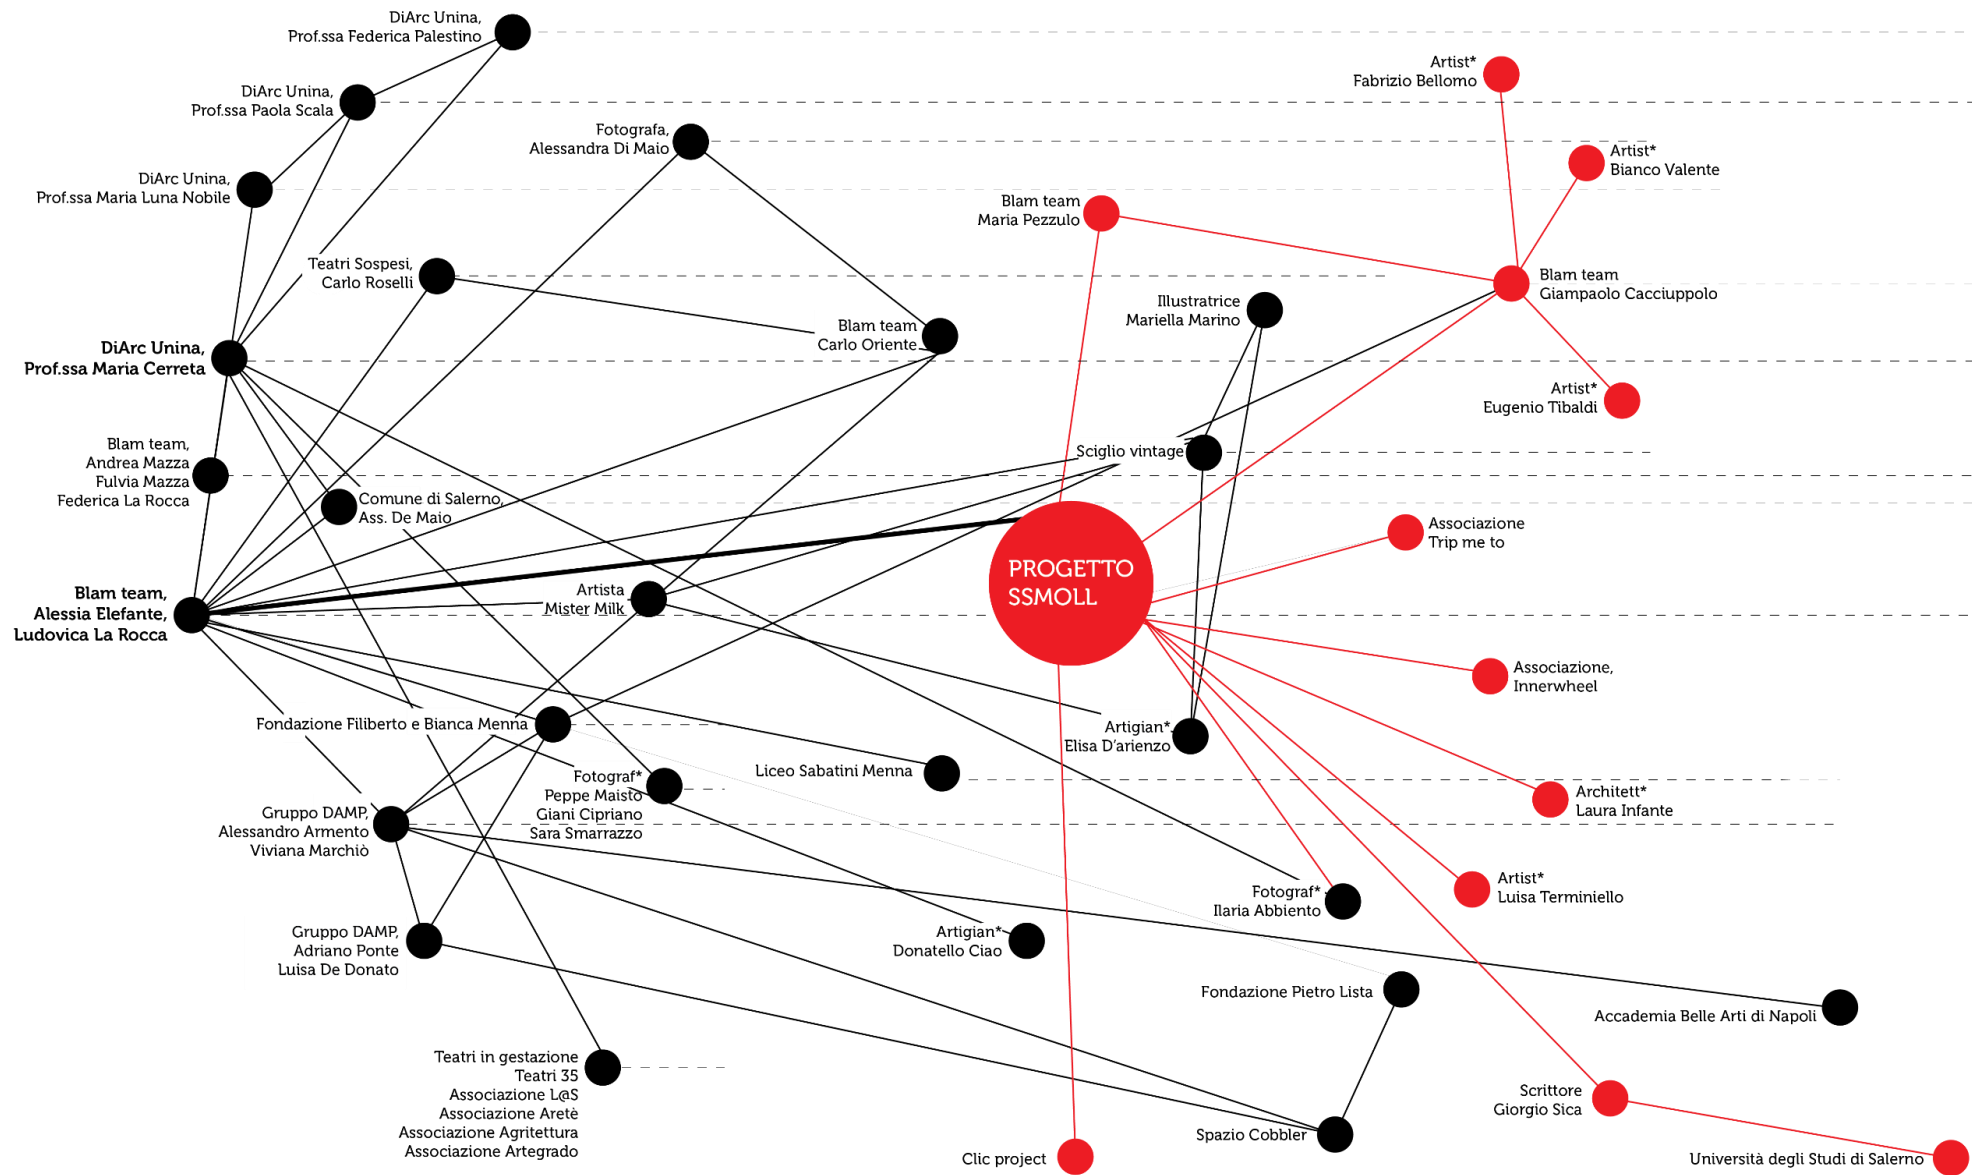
DiArc Unina,
Prof.ssa Federica Palestino

DiArc Unina,
Prof.ssa Paola Scala

DiArc Unina,
Prof.ssa Maria Luna Nobile

Fotografa,
Alessandra Di Maio

Teatri Sospesi,
Carlo Roselli

Blam team
Carlo Oriente

DiArc Unina,
Prof.ssa Maria Cerreta

Blam team,
Andrea Mazza
Fulvia Mazza
Federica La Rocca

Comune di Salerno,
Ass. De Maio

Blam team,
Alessia Elefante,
Ludovica La Rocca

Artista
Mister Milk

Fondazione Filiberto e Bianca Menna

Fotograf*
Peppe Maisto
Giani Cipriano
Sara Smarrazzo

Liceo Sabatini Menna

Gruppo DAMP,
Alessandro Armento
Viviana Marchiò

Gruppo DAMP,
Adriano Ponte
Luisa De Donato

Artigian*
Donatello Ciao

Teatri in gestazione
Teatri 35
Associazione L@S
Associazione Aretè
Associazione Agritettura
Associazione Artegrado

Clic project

Spazio Cobbler

Fondazione Pietro Lista

Fotograf*
Ilaria Abbiento

Artigian*
Elisa D'arienzo

Sciglio vintage

Illustratrice
Mariella Marino

Blam team
Maria Pezzulo

PROGETTO
SSMOLL

Artist*
Fabrizio Bellomo

Artist*
Bianco Valente

Blam team
Giampaolo Cacciuppolo

Artist*
Eugenio Tibaldi

Associazione
Trip me to

Associazione,
Innerwheel

Architett*
Laura Infante

Artist*
Luisa Terminiello

Accademia Belle Arti di Napoli

Scrittore
Giorgio Sica

Università degli Studi di Salerno